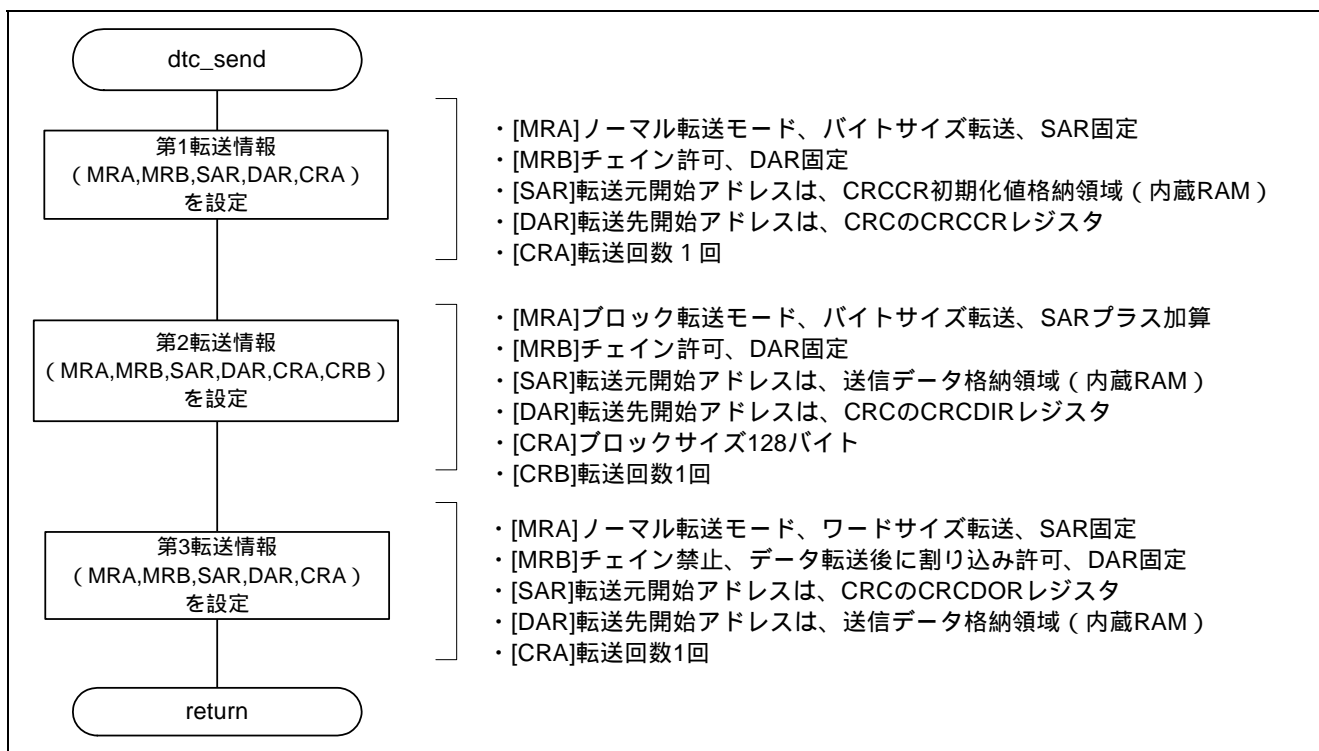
dtc_send

第1転送情報
（MRA,MRB,SAR,DAR,CRA）
を設定

・[MRA]ノーマル転送モード、バイトサイズ転送、SAR固定
・[MRB]チェイン許可、DAR固定
・[SAR]転送元開始アドレスは、CRCCR初期化値格納領域（内蔵RAM）
・[DAR]転送先開始アドレスは、CRCのCRCCRレジスタ
・[CRA]転送回数１回

第2転送情報
（MRA,MRB,SAR,DAR,CRA,CRB）
を設定

・[MRA]ブロック転送モード、バイトサイズ転送、SARプラス加算
・[MRB]チェイン許可、DAR固定
・[SAR]転送元開始アドレスは、送信データ格納領域（内蔵RAM）
・[DAR]転送先開始アドレスは、CRCのCRCDIRレジスタ
・[CRA]ブロックサイズ128バイト
・[CRB]転送回数1回

第3転送情報
（MRA,MRB,SAR,DAR,CRA）
を設定

・[MRA]ノーマル転送モード、ワードサイズ転送、SAR固定
・[MRB]チェイン禁止、データ転送後に割り込み許可、DAR固定
・[SAR]転送元開始アドレスは、CRCのCRCDORレジスタ
・[DAR]転送先開始アドレスは、送信データ格納領域（内蔵RAM）
・[CRA]転送回数1回

return